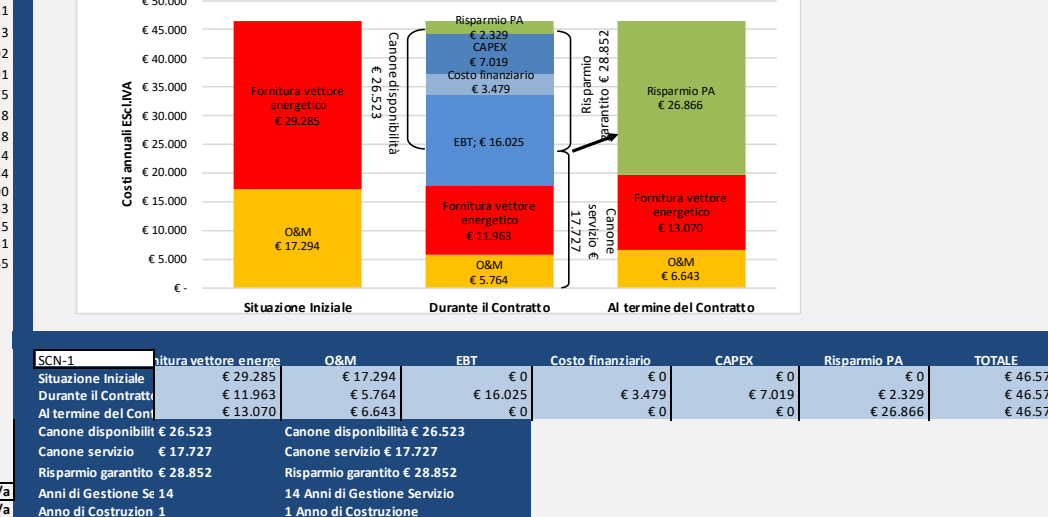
€ 50.000
€ 45.000
€ 40.000
€ 35.000
€ 30.000
€ 25.000
€ 20.000
€ 15.000
€ 10.000
€ 5.000
€ -

Costi annuali ESCl.IVA

Fornitura vettore energetico
€ 29.285

O&M
€ 17.294

Risparmio PA
€ 2.329
CAPEX
€ 7.019
Costo finanziario
€ 3.479
EBT; € 16.025
Fornitura vettore energetico
€ 11.963
O&M
€ 5.764

Canone disponibilità € 26.523
Canone servizio € 17.727
Risparmio garantito € 28.852

Risparmio PA
€ 26.866
Fornitura vettore energetico
€ 13.070
O&M
€ 6.643

Situazione Iniziale
Durante il Contratto
Al termine del Contratto

| SCN-1 | nitura vettore energe | O&M | EBT | Costo finanziario | CAPEX | Risparmio PA | TOTALE |
|---|---|---|---|---|---|---|---|
| Situazione Iniziale | € 29.285 | € 17.294 | € 0 | € 0 | € 0 | € 0 | € 46.57 |
| Durante il Contratt | € 11.963 | € 5.764 | € 16.025 | € 3.479 | € 7.019 | € 2.329 | € 46.57 |
| Al termine del Cont | € 13.070 | € 6.643 | € 0 | € 0 | € 0 | € 26.866 | € 46.57 |

Canone disponibilit € 26.523 Canone disponibilità € 26.523
Canone servizio € 17.727 Canone servizio € 17.727
Risparmio garantito € 28.852 Risparmio garantito € 28.852
Anni di Gestione Se 14 14 Anni di Gestione Servizio
Anno di Costruzion 1 1 Anno di Costruzione